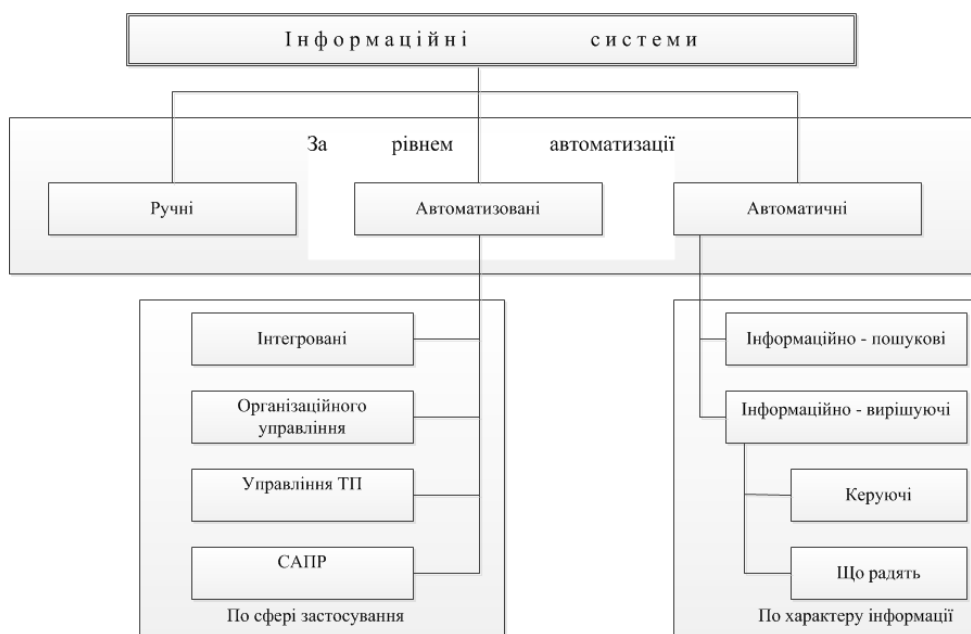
Інформаційні системи

За рівнем автоматизації

Ручні

Автоматизовані

Автоматичні

Інтегровані

Організаційного управління

Управління ТП

САПР

По сфері застосування

Інформаційно - пошукові

Інформаційно - вирішуючі

Керуючі

Що радять

По характеру інформації